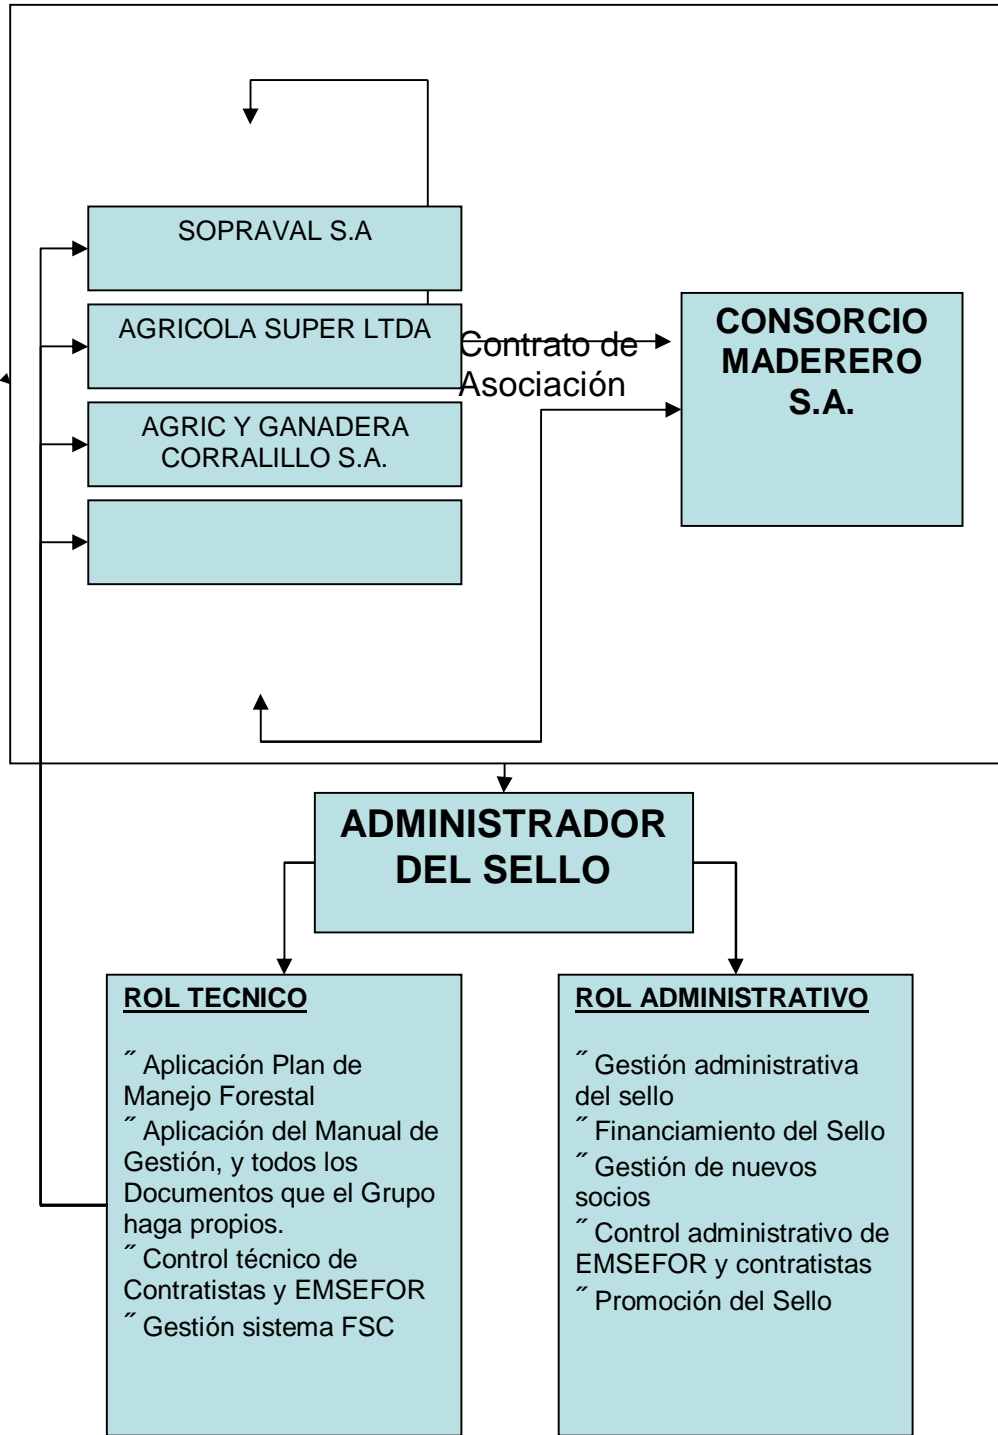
SOPRAVAL S.A

AGRICOLA SUPER LTDA

AGRIC Y GANADERA CORRALILLO S.A.

Contrato de Asociación

CONSORCIO MADERERO S.A.

ADMINISTRADOR DEL SELLO

ROL TECNICO

˝ Aplicación Plan de Manejo Forestal
˝ Aplicación del Manual de Gestión, y todos los Documentos que el Grupo haga propios.
˝ Control técnico de Contratistas y EMSEFOR
˝ Gestión sistema FSC

ROL ADMINISTRATIVO

˝ Gestión administrativa del sello
˝ Financiamiento del Sello
˝ Gestión de nuevos socios
˝ Control administrativo de EMSEFOR y contratistas
˝ Promoción del Sello